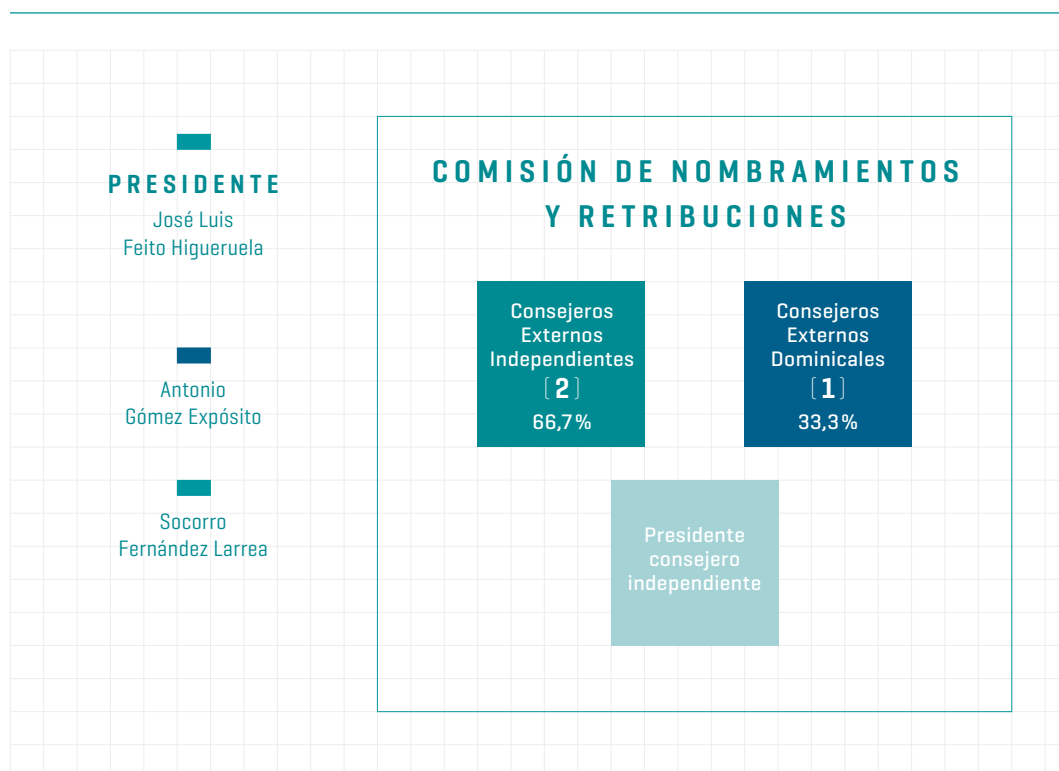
PRESIDENTE
José Luis
Feito Higueruela

Antonio
Gómez Expósito

Socorro
Fernández Larrea

COMISIÓN DE NOMBRAMIENTOS Y RETRIBUCIONES

Consejeros Externos Independientes
[2]
66,7%

Consejeros Externos Dominicales
[1]
33,3%

Presidente consejero independiente